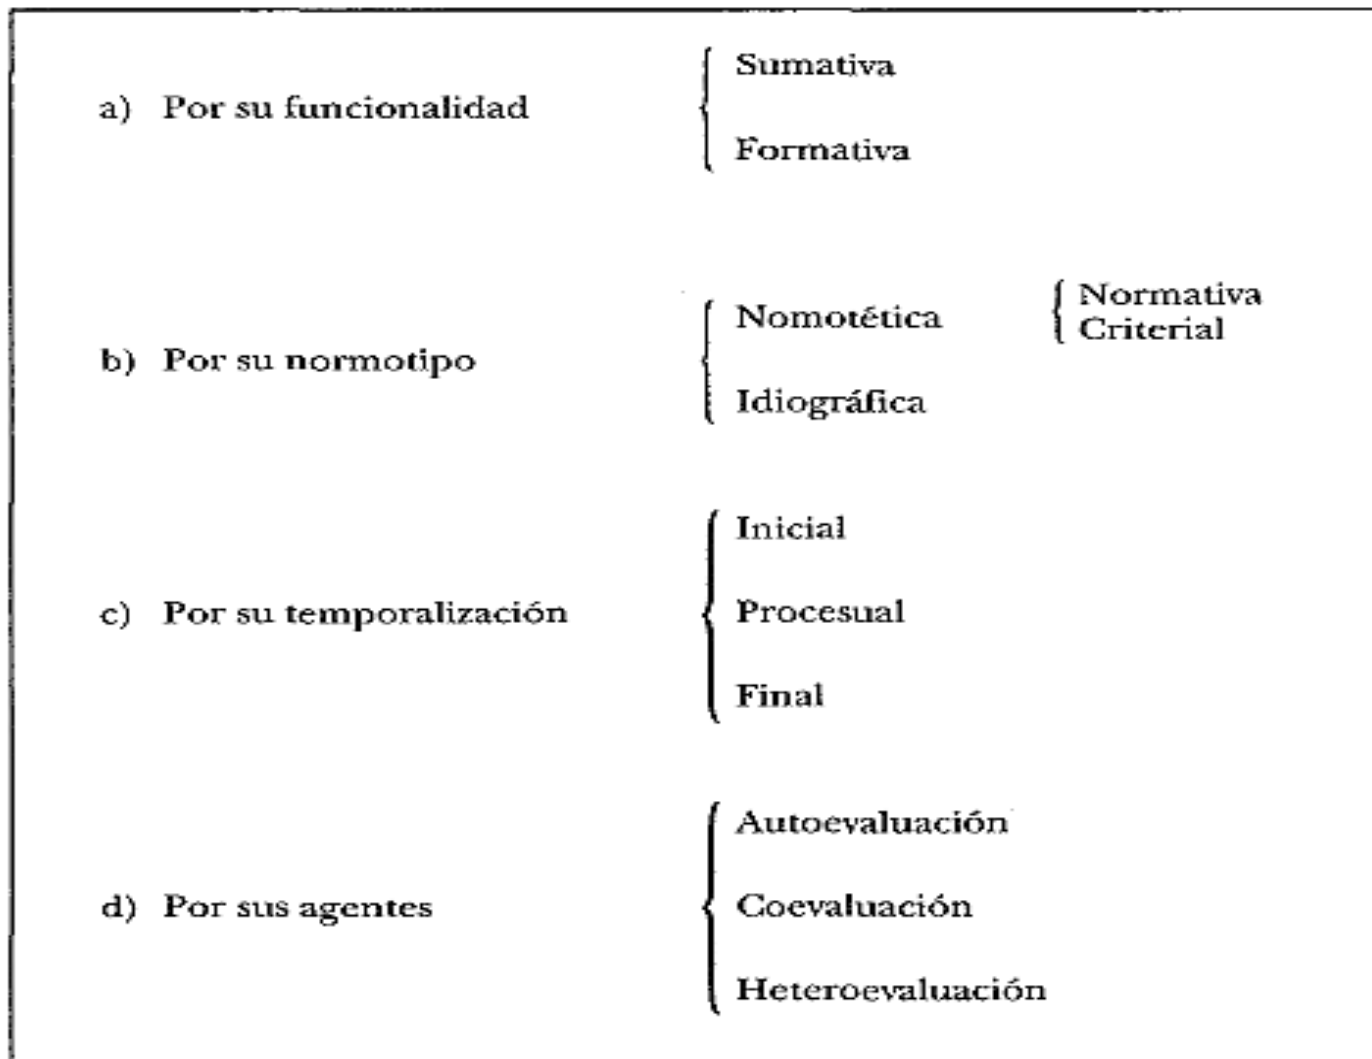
a) Por su funcionalidad

Sumativa

Formativa

b) Por su normotipo

Nomotética

Normativa
Criterial

Idiográfica

c) Por su temporalización

Inicial

Procesual

Final

d) Por sus agentes

Autoevaluación

Coevaluación

Heteroevaluación